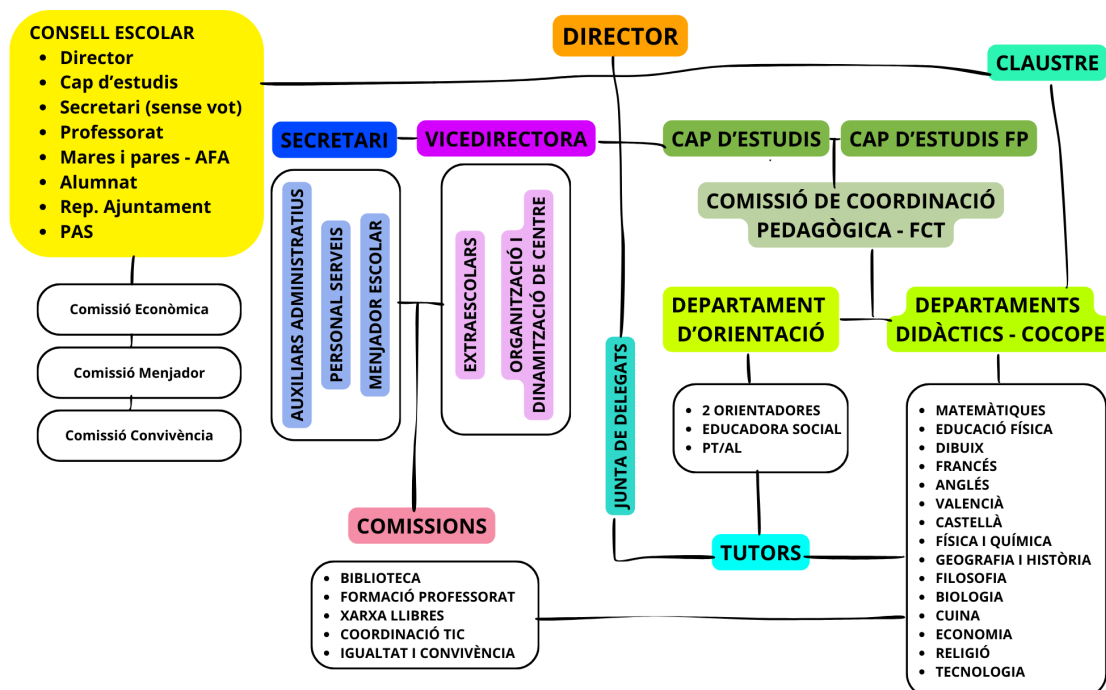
CONSELL ESCOLAR
- Director
- Cap d'estudis
- Secretari (sense vot)
- Professorat
- Mares i pares - AFA
- Alumnat
- Rep. Ajuntament
- PAS

DIRECTOR

CLAUSTRE

SECRETARI

VICEDIRECTORA

CAP D'ESTUDIS

CAP D'ESTUDIS FP

COMISSIÓ DE COORDINACIÓ PEDAGÒGICA - FCT

Comissió Econòmica

Comissió Menjador

Comissió Convivència

AUXILIARS ADMINISTRATIUS

PERSONAL SERVEIS

MENJADOR ESCOLAR

EXTRAESCOLARS

ORGANITZACIÓ I DINAMITZACIÓ DE CENTRE

JUNTA DE DELEGATS

DEPARTAMENT D'ORIENTACIÓ

DEPARTAMENTS DIDÀCTICS - COCOPE

- 2 ORIENTADORES
- EDUCADORA SOCIAL
- PT/AL

- MATEMÀTIQUES
- EDUCACIÓ FÍSICA
- DIBUIX
- FRANCÉS
- ANGLÉS
- VALENCIÀ
- CASTELLÀ
- FÍSICA I QUÍMICA
- GEOGRAFIA I HISTÒRIA
- FILOSOFIA
- BIOLOGIA
- CUINA
- ECONOMIA
- RELIGIÓ
- TECNOLOGIA

COMISSIONS

- BIBLIOTECA
- FORMACIÓ PROFESSORAT
- XARXA LLIBRES
- COORDINACIÓ TIC
- IGUALTAT I CONVIVÈNCIA

TUTORS